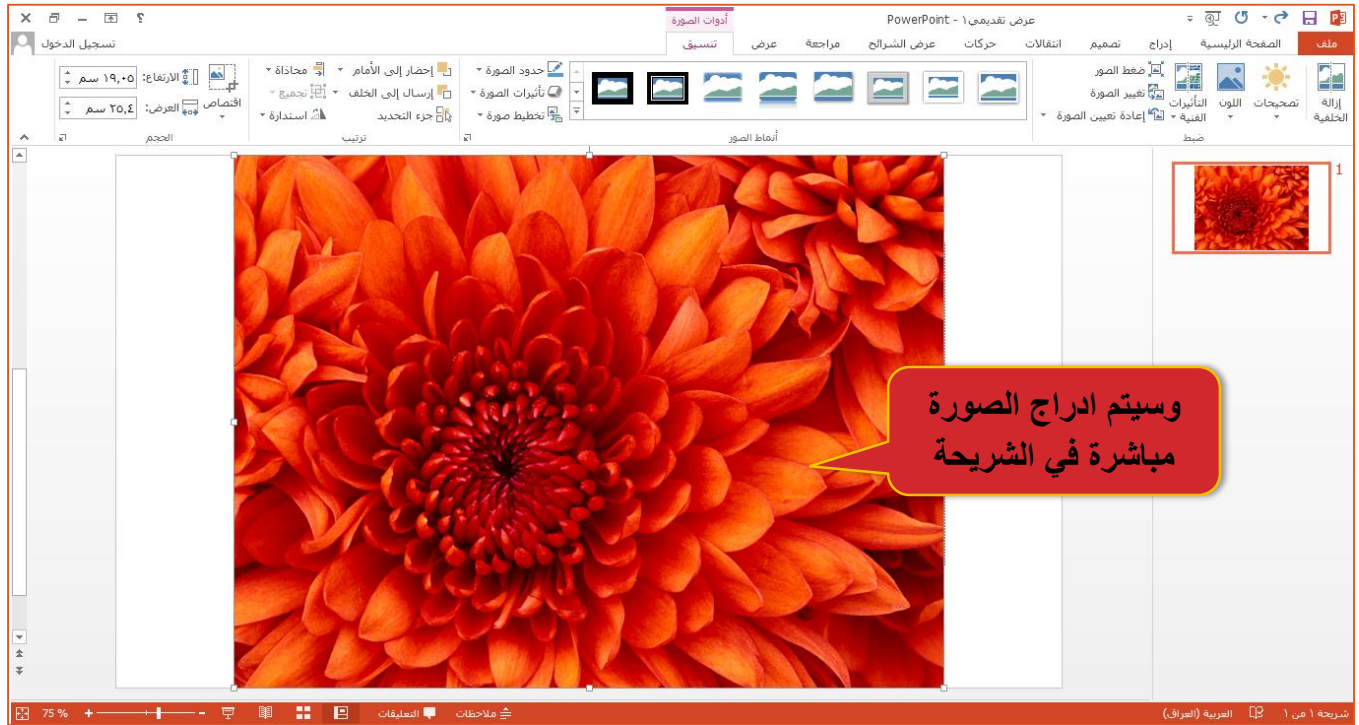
أدوات الصورة
عرض تقديمي١ - PowerPoint
؟
تسجيل الدخول
ملف
الصفحة الرئيسية
إدراج
تصميم
انتقالات
حركات
عرض الشرائح
مراجعة
عرض
تنسيق
إزالة الخلفية
تصحيحات
اللون
التأثيرات الفنية
ضغط الصور
تغيير الصورة
إعادة تعيين الصورة
ضبط
أنماط الصور
حدود الصورة
تأثيرات الصورة
تخطيط صورة
إحضار إلى الأمام
إرسال إلى الخلف
جزء التحديد
محاذاة
تجميع
استدارة
ترتيب
اقتصاص
الارتفاع: ١٩,٠٥ سم
العرض: ٢٥,٤ سم
الحجم
1
وسيتم ادراج الصورة مباشرة في الشريحة
شريحة ١ من ١
العربية (العراق)
ملاحظات
التعليقات
75 %